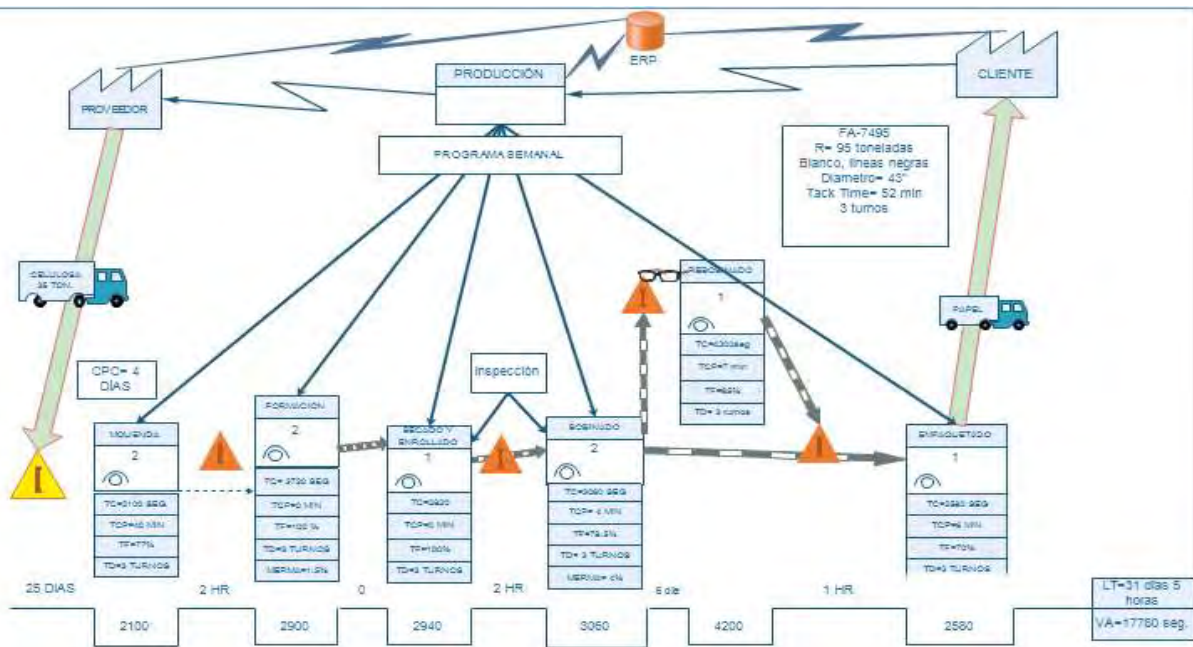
ERP

PRODUCCIÓN

CLIENTE

PROVEEDOR

PROGRAMA SEMANAL

FA-7495
R= 95 toneladas
Blanco, lineas negras
Diametro= 43"
Tack Time= 52 min
3 turnos

CELULOSA 35 TON.

PAPEL

CPC= 4 DÍAS

Inspección

REBOBINADO
1
TC=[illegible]seg
TCP=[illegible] min
TF=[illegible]%
TD= 3 turnos

MOLIENDA
2
TC=2100 SEG
TCP=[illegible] MIN
TF=77%
TD=3 TURNOS

FORMACIÓN
2
TC= 2720 SEG
TCP=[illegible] MIN
TF=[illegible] %
TD=3 TURNOS
MERMA=1.5%

SECADO Y ENROLLADO
1
TC=2920
TCP=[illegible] MIN
TF=100%
TD=3 TURNOS

BOBINADO
2
TC=3060 SEG
TCP= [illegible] MIN
TF=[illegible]%
TD= 3 TURNOS
MERMA= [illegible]%

EMPAQUETADO
1
TC=2580 SEG
TCP=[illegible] MIN
TF=70%
TD=3 TURNOS

25 DIAS
2 HR
0
2 HR
6 dia
1 HR

2100
2900
2940
3060
4200
2580

LT=31 días 5 horas
VA=17780 seg.